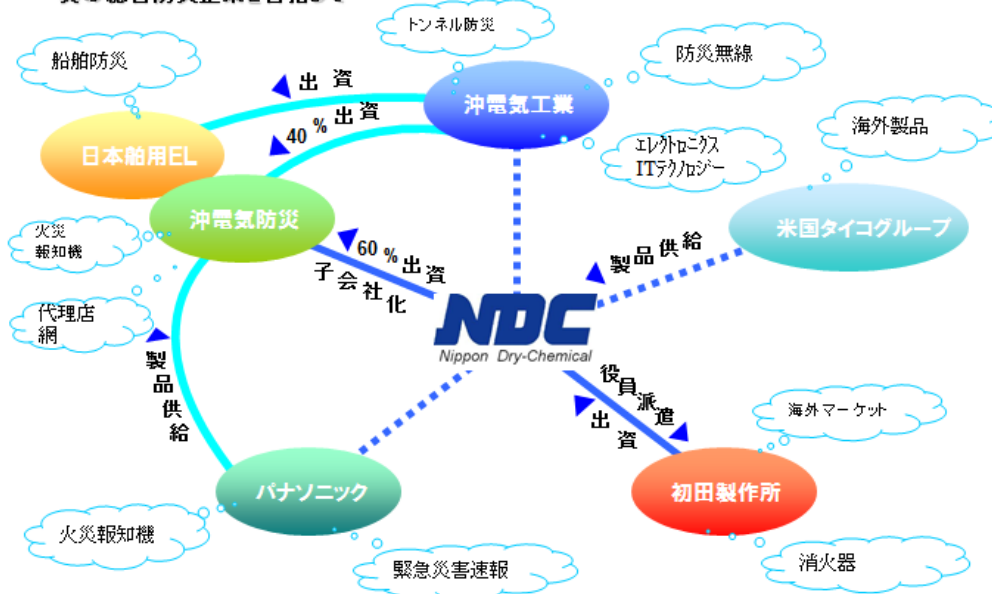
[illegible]

トンネル防災

船舶防災

出資

沖電気工業

防災無線

40 % 出資

日本船用EL

エレクトロニクス ITテクノロジー

海外製品

沖電気防災

火災報知機

60 % 出資

子会社化

製品供給

米国タイコグループ

代理店網

NDC
Nippon Dry-Chemical

製品供給

役員派遣

出資

海外マーケット

パナソニック

初田製作所

火災報知機

緊急災害速報

消火器